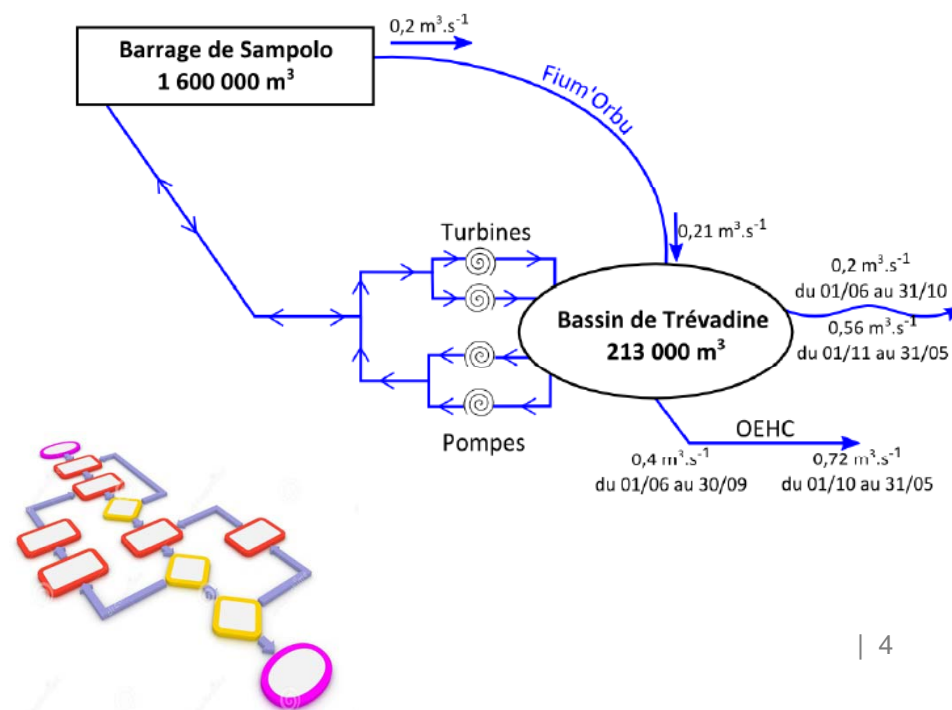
Barrage de Sampolo
1 600 000 m$^3$

0,2 m$^3$.s$^{-1}$

Fium'Orbu

0,21 m$^3$.s$^{-1}$

Turbines

Bassin de Trévadine
213 000 m$^3$

0,2 m$^3$.s$^{-1}$
du 01/06 au 31/10

0,56 m$^3$.s$^{-1}$
du 01/11 au 31/05

Pompes

OEHC

0,4 m$^3$.s$^{-1}$
du 01/06 au 30/09

0,72 m$^3$.s$^{-1}$
du 01/10 au 31/05

| 4